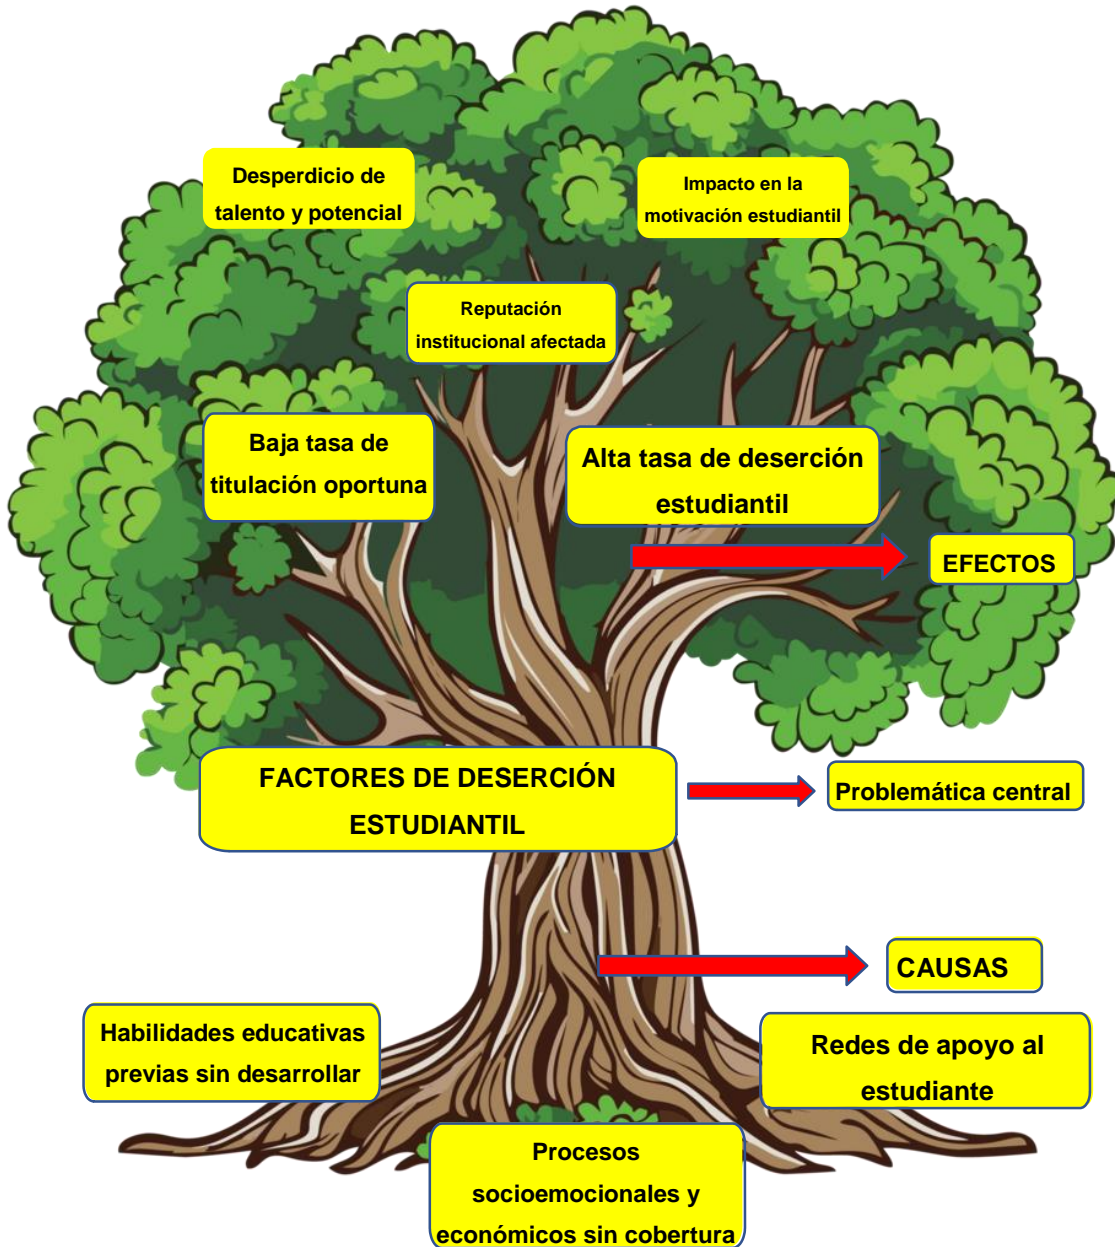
Desperdicio de talento y potencial

Impacto en la motivación estudiantil

Reputación institucional afectada

Baja tasa de titulación oportuna

Alta tasa de deserción estudiantil

EFECTOS

FACTORES DE DESERCIÓN ESTUDIANTIL

Problemática central

CAUSAS

Habilidades educativas previas sin desarrollar

Redes de apoyo al estudiante

Procesos socioemocionales y económicos sin cobertura